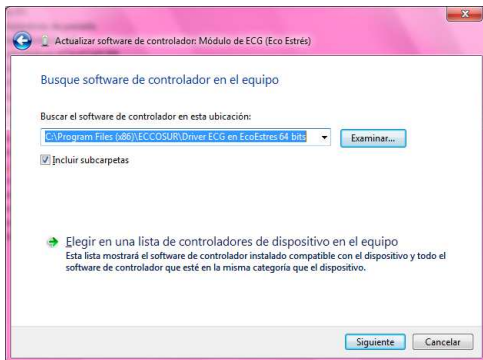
Actualizar software de controlador: Módulo de ECG (Eco Estrés)

Busque software de controlador en el equipo

Buscar el software de controlador en esta ubicación:

C:\Program Files (x86)\ECCOSUR\Driver ECG en EcoEstres 64 bits

Examinar...

Incluir subcarpetas

Elegir en una lista de controladores de dispositivo en el equipo

Esta lista mostrará el software de controlador instalado compatible con el dispositivo y todo el software de controlador que esté en la misma categoría que el dispositivo.

Siguiente

Cancelar